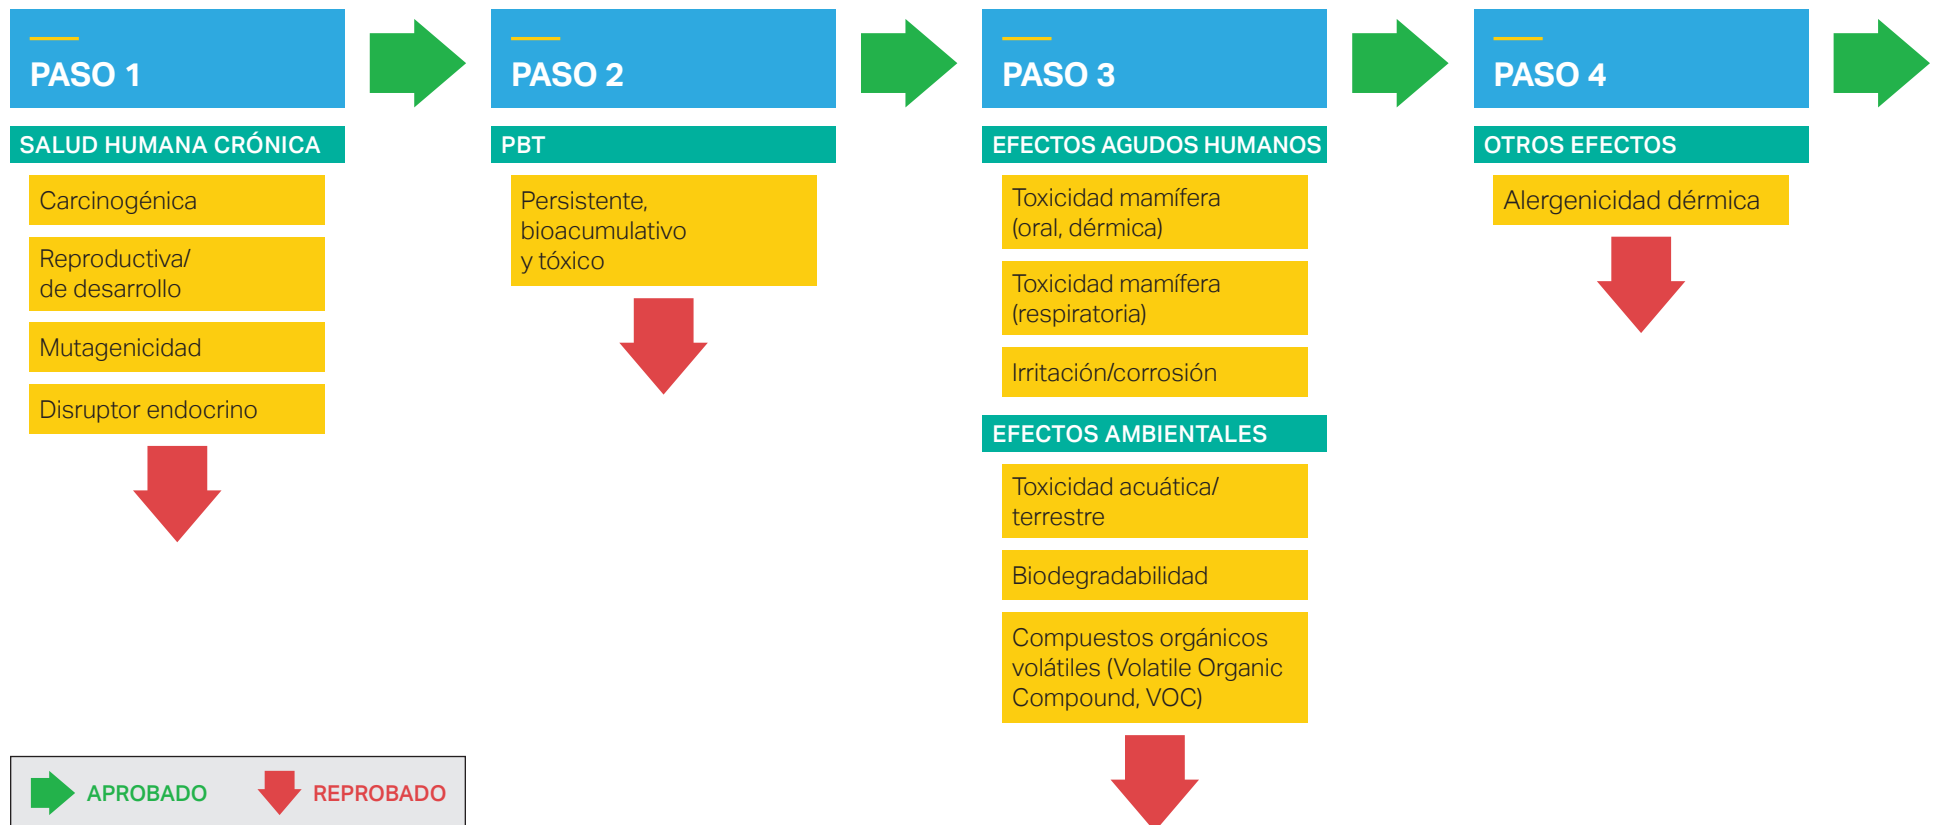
PASO 1

SALUD HUMANA CRÓNICA

Carcinogénica

Reproductiva/ de desarrollo

Mutagenicidad

Disruptor endocrino

PASO 2

PBT

Persistente, bioacumulativo y tóxico

PASO 3

EFECTOS AGUDOS HUMANOS

Toxicidad mamífera (oral, dérmica)

Toxicidad mamífera (respiratoria)

Irritación/corrosión

EFECTOS AMBIENTALES

Toxicidad acuática/ terrestre

Biodegradabilidad

Compuestos orgánicos volátiles (Volatile Organic Compound, VOC)

PASO 4

OTROS EFECTOS

Alergenicidad dérmica

APROBADO

REPROBADO